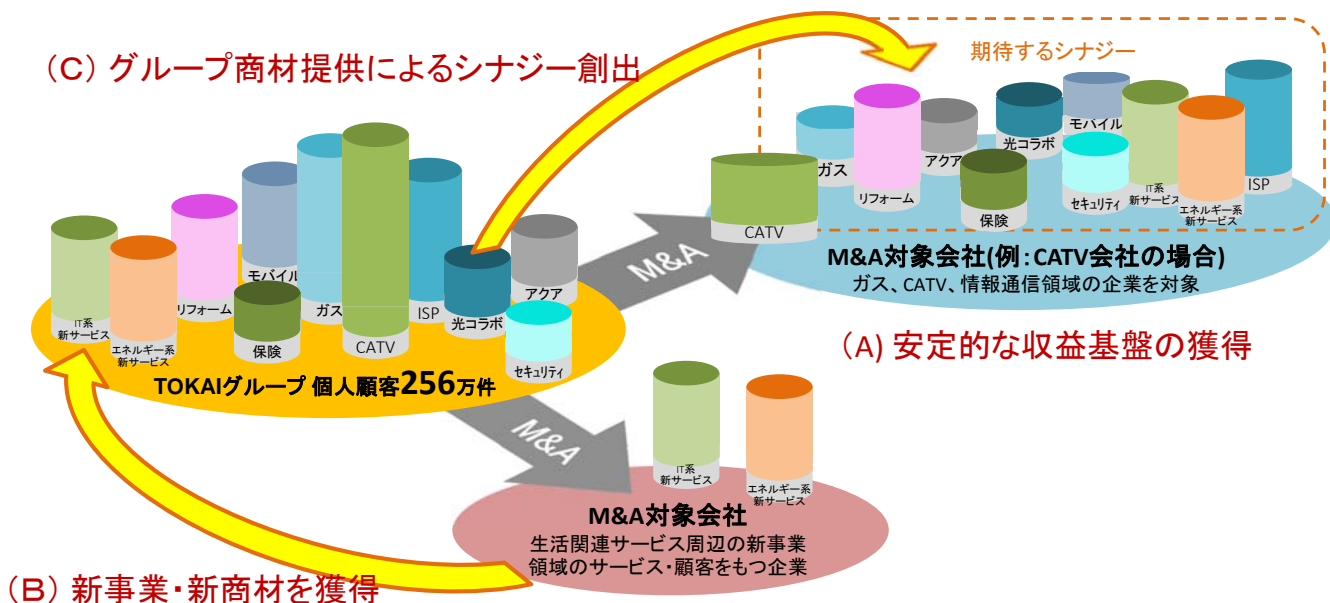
(C) グループ商材提供によるシナジー創出

期待するシナジー

ガス
リフォーム
アクア
光コラボ
モバイル
保険
セキュリティ
IT系
新サービス
エネルギー系
新サービス
ISP
CATV

M&A対象会社(例：CATV会社の場合)
ガス、CATV、情報通信領域の企業を対象

(A) 安定的な収益基盤の獲得

M&A

IT系
新サービス
エネルギー系
新サービス
リフォーム
モバイル
ガス
CATV
ISP
保険
光コラボ
アクア
セキュリティ

TOKAIグループ 個人顧客256万件

M&A

IT系
新サービス
エネルギー系
新サービス

M&A対象会社
生活関連サービス周辺の新事業
領域のサービス・顧客をもつ企業

(B) 新事業・新商材を獲得